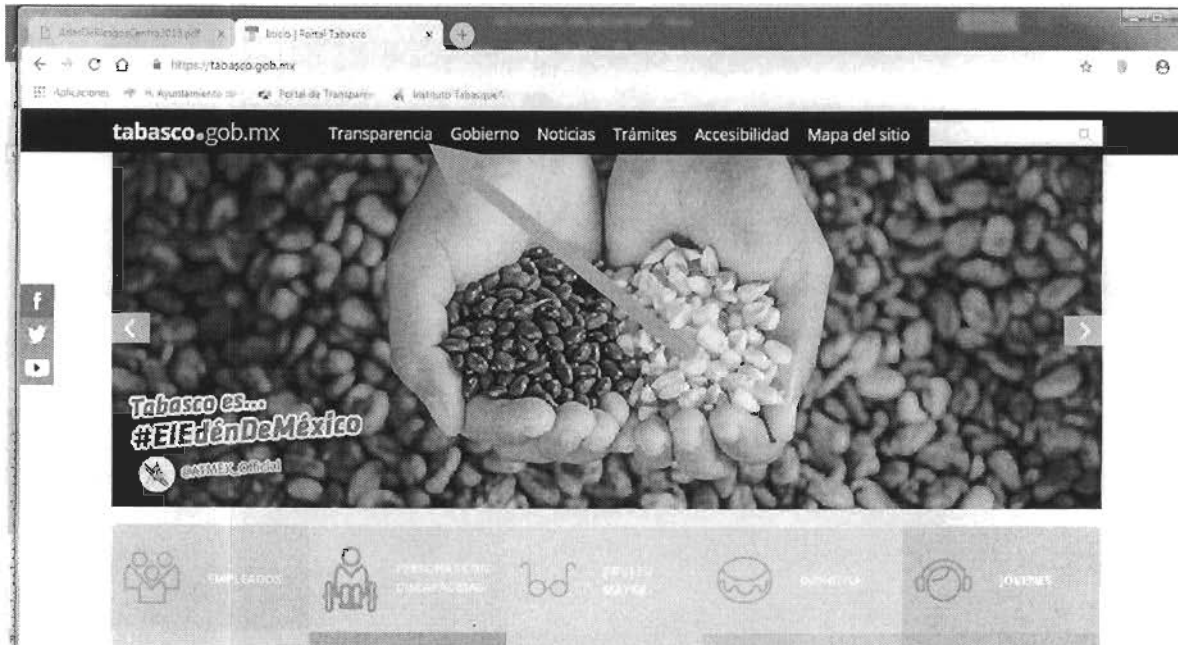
AtlasDeRiesgosCentro2015.pdf ×
Inicio | Portal Tabasco ×

https://tabasco.gob.mx

Aplicaciones H. Ayuntamiento co Portal de Transpare Instituto Tabasqueñ

tabasco.gob.mx Transparencia Gobierno Noticias Trámites Accesibilidad Mapa del sitio

Tabasco es...
#ElEdénDeMéxico
@ATMEX_Oficial

EMPLEADOS
PERSONAS CON DISCAPACIDAD
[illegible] MAYOR
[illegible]
JÓVENES